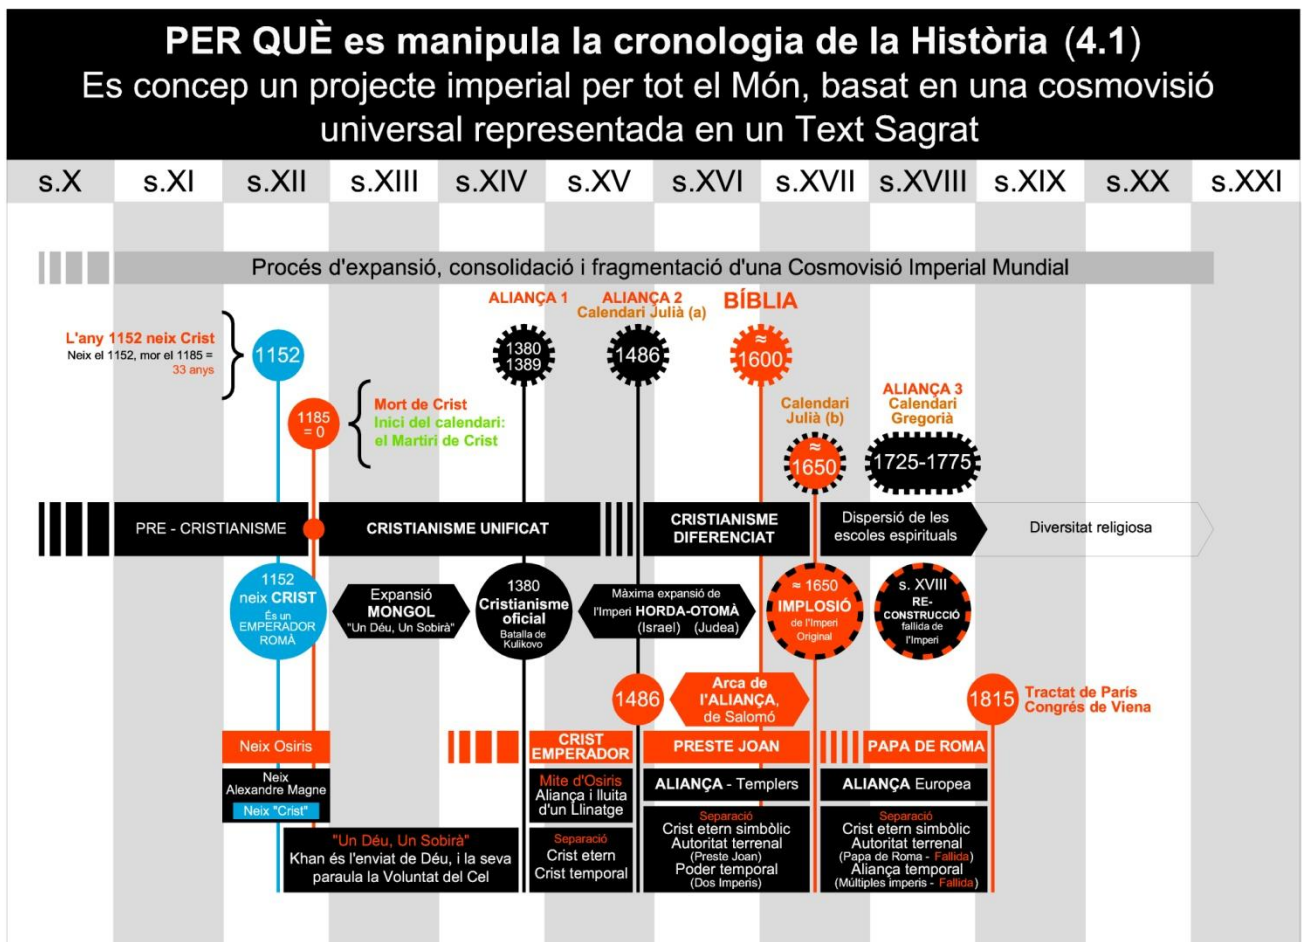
PER QUÈ es manipula la cronologia de la Història (4.1)
Es concep un projecte imperial per tot el Món, basat en una cosmovisió universal representada en un Text Sagrat

s.X s.XI s.XII s.XIII s.XIV s.XV s.XVI s.XVII s.XVIII s.XIX s.XX s.XXI

Procés d'expansió, consolidació i fragmentació d'una Cosmovisió Imperial Mundial

L'any 1152 neix Crist
Neix el 1152, mor el 1185 = 33 anys

1152

1185 = 0

Mort de Crist
Inici del calendari: el Martiri de Crist

ALIANÇA 1
1380 1389

ALIANÇA 2
Calendari Julià (a)
1486

BÍBLIA
≈ 1600

Calendari Julià (b)
≈ 1650

ALIANÇA 3
Calendari Gregorià
1725-1775

PRE - CRISTIANISME
CRISTIANISME UNIFICAT
CRISTIANISME DIFERENCIAT
Dispersió de les escoles espirituals
Diversitat religiosa

1152 neix CRIST
És un EMPERADOR ROMÀ

Expansió MONGOL
"Un Déu, Un Sobirà"

1380 Cristianisme oficial
Batalla de Kulikovo

Màxima expansió de l'Imperi HORDA-OTOMÀ
(Israel) (Judea)

≈ 1650 IMPLOSIÓ de l'Imperi Original

s. XVIII RE-CONSTRUCCIÓ fallida de l'Imperi

1486

Arca de l'ALIANÇA, de Salomó

1815
Tractat de París
Congrés de Viena

Neix Osiris
Neix Alexandre Magne
Neix "Crist"

"Un Déu, Un Sobirà"
Khan és l'enviat de Déu, i la seva paraula la Voluntat del Cel

CRIST EMPERADOR
Mite d'Osiris
Aliança i lluita d'un Llinatge
Separació
Crist etern
Crist temporal

PRESTE JOAN
ALIANÇA - Templers
Separació
Crist etern simbòlic
Autoritat terrenal
(Preste Joan)
Poder temporal
(Dos Imperis)

PAPA DE ROMA
ALIANÇA Europea
Separació
Crist etern simbòlic
Autoritat terrenal
(Papa de Roma - Fallida)
Aliança temporal
(Múltiples imperis - Fallida)